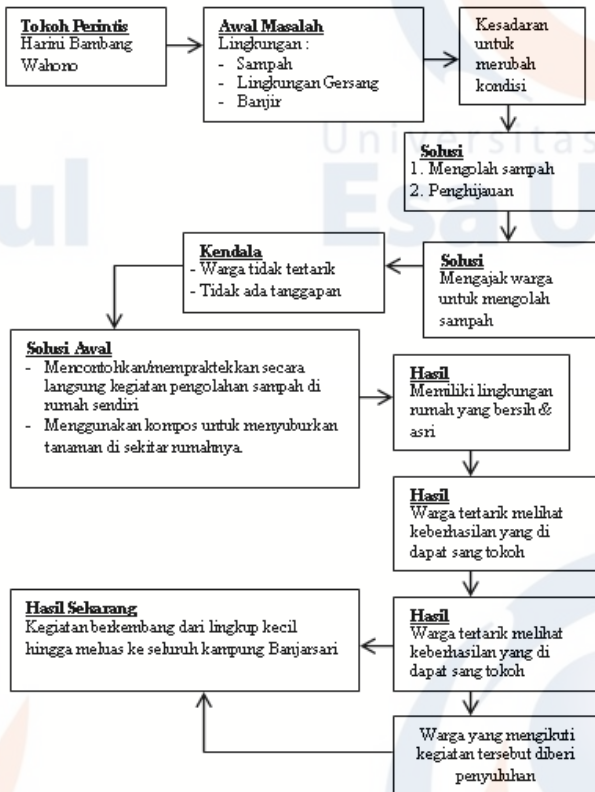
**Tokoh Perintis**
Harini Bambang Wahono

**Awal Masalah**
Lingkungan :
- Sampah
- Lingkungan Gersang
- Banjir

Kesadaran untuk merubah kondisi

**Solusi**
1. Mengolah sampah
2. Penghijauan

**Solusi**
Mengajak warga untuk mengolah sampah

**Kendala**
- Warga tidak tertarik
- Tidak ada tanggapan

**Solusi Awal**
- Mencontohkan/mempraktekkan secara langsung kegiatan pengolahan sampah di rumah sendiri
- Menggunakan kompos untuk menyuburkan tanaman di sekitar rumahnya.

**Hasil**
Memiliki lingkungan rumah yang bersih & asri

**Hasil**
Warga tertarik melihat keberhasilan yang di dapat sang tokoh

**Hasil**
Warga tertarik melihat keberhasilan yang di dapat sang tokoh

**Hasil Sekarang**
Kegiatan berkembang dari lingkup kecil hingga meluas ke seluruh kampung Banjarsari

Warga yang mengikuti kegiatan tersebut diberi penyuluhan

Universitas Esa U